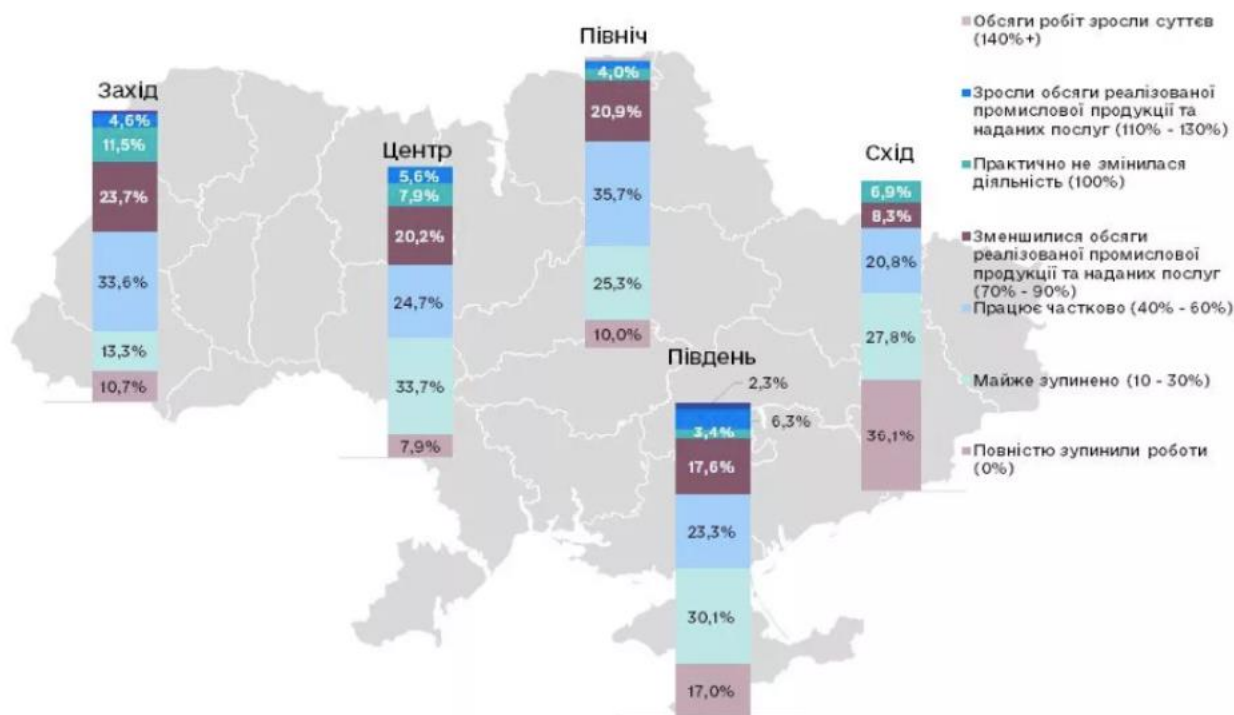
Захід
4,6%
11,5%
23,7%
33,6%
13,3%
10,7%

Центр
5,6%
7,9%
20,2%
24,7%
33,7%
7,9%

Північ
4,0%
20,9%
35,7%
25,3%
10,0%

Південь
2,3%
6,3%
3,4%
17,6%
23,3%
30,1%
17,0%

Схід
6,9%
8,3%
20,8%
27,8%
36,1%

Обсяги робіт зросли суттєв (140%+)

Зросли обсяги реалізованої промислової продукції та наданих послуг (110% - 130%)

Практично не змінилася діяльність (100%)

Зменшилися обсяги реалізованої промислової продукції та наданих послуг (70% - 90%)

Працює частково (40% - 60%)

Майже зупинено (10 - 30%)

Повністю зупинили роботи (0%)